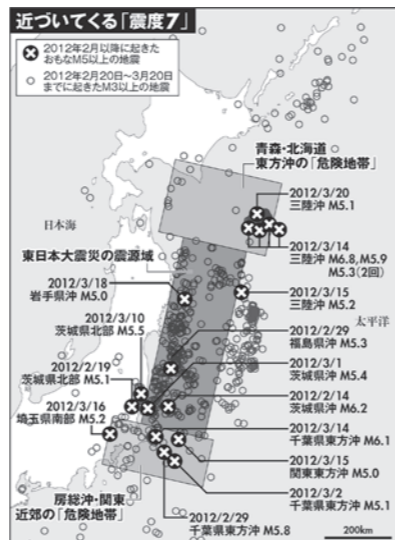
近づいてくる「震度7」

2012年2月以降に起きたおもなM5以上の地震
2012年2月20日～3月20日までに起きたM3以上の地震

青森・北海道東方沖の「危険地帯」

日本海

2012/3/20
三陸沖 M5.1

東日本大震災の震源域

2012/3/14
三陸沖 M6.8, M5.9 M5.3(2回)

2012/3/18
岩手県沖 M5.0

2012/3/15
三陸沖 M5.2

太平洋

2012/3/10
茨城県北部 M5.5

2012/2/29
福島県沖 M5.3

2012/2/19
茨城県北部 M5.1

2012/3/1
茨城県沖 M5.4

2012/3/16
埼玉県南部 M5.2

2012/2/14
茨城県沖 M6.2

2012/3/14
千葉県東方沖 M6.1

2012/3/15
関東東方沖 M5.0

房総沖・関東近郊の「危険地帯」

2012/3/2
千葉県東方沖 M5.1

2012/2/29
千葉県東方沖 M5.8

200km